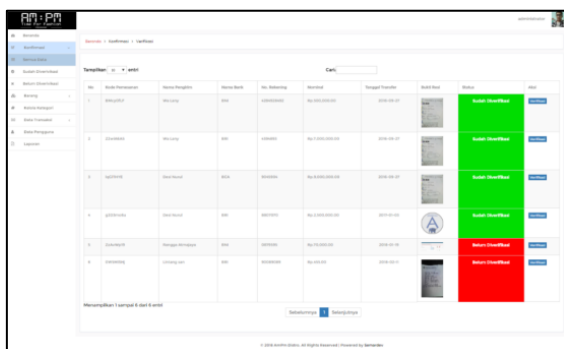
AM:PM

Beranda
Konfirmasi
Semua Data
Sudah Diverifikasi
Belum Diverifikasi
Barang
Kelola Kategori
Data Transaksi
Data Pengguna
Laporan

Beranda > Konfirmasi > Verifikasi

Tampilkan 10 entri
Cari:

| No | Kode Pemesanan | Nama Pengirim | Nama Bank | No. Rekening | Nominal | Tanggal Transfer | Bukti Bayar | Status | Aksi |
|---|---|---|---|---|---|---|---|---|---|
| 1 | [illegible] | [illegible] | BNI | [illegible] | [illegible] | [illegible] | | Sudah Diverifikasi | Verifikasi |
| 2 | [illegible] | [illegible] | BNI | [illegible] | Rp 7.000.000,00 | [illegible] | | Sudah Diverifikasi | Verifikasi |
| 3 | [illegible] | Dewi Ikurot | BNI | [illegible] | Rp 9.000.000,00 | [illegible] | | Sudah Diverifikasi | Verifikasi |
| 4 | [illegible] | Dewi Ikurot | BNI | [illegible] | Rp 2.000.000,00 | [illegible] | | Sudah Diverifikasi | Verifikasi |
| 5 | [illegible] | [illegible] | BNI | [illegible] | Rp 70.000,00 | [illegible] | | Belum Diverifikasi | Verifikasi |
| 6 | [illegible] | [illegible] | BNI | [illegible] | Rp 200,00 | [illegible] | | Belum Diverifikasi | Verifikasi |

Menampilkan 1 sampai 6 dari 6 entri
Sebelumnya 1 Selanjutnya

© 2018 AmPm-Distro. All Rights Reserved | Powered by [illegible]